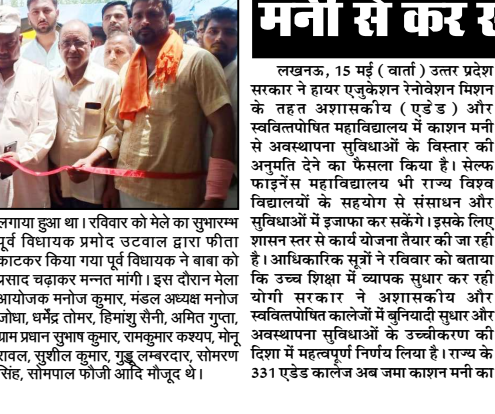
मनी से कर स

लगाया हुआ था। रविवार को मेले का सुभारम्भ पूर्व विधायक प्रमोद उटवाल द्वारा फीता काटकर किया गया पूर्व विधायक ने बाबा को प्रसाद चढ़ाकर मन्नत मांगी। इस दौरान मेला आयोजक मनोज कुमार, मंडल अध्यक्ष मनोज जोधा, धर्मेंद्र तोमर, हिमांशु सैनी, अमित गुप्ता, ग्राम प्रधान सुभाष कुमार, रामकुमार कश्यप, मोनू रावल, सुशील कुमार, गुड्डू लम्बरदार, सोमरण सिंह, सोमपाल फौजी आदि मौजूद थे।

लखनऊ, 15 मई (वार्ता) उत्तर प्रदेश सरकार ने हायर एजुकेशन रेनोवेशन मिशन के तहत अशासकीय (एडेड) और स्ववित्तपोषित महाविद्यालय में काशन मनी से अवस्थापना सुविधाओं के विस्तार की अनुमति देने का फैसला किया है। सेल्फ फाइनेंस महाविद्यालय भी राज्य विश्व विद्यालयों के सहयोग से संसाधन और सुविधाओं में इजाफा कर सकेंगे। इसके लिए शासन स्तर से कार्य योजना तैयार की जा रही है। आधिकारिक सूत्रों ने रविवार को बताया कि उच्च शिक्षा में व्यापक सुधार कर रही योगी सरकार ने अशासकीय और स्ववित्तपोषित कालेजों में बुनियादी सुधार और अवस्थापना सुविधाओं के उच्चीकरण की दिशा में महत्वपूर्ण निर्णय लिया है। राज्य के 331 एडेड कालेज अब जमा काशन मनी का